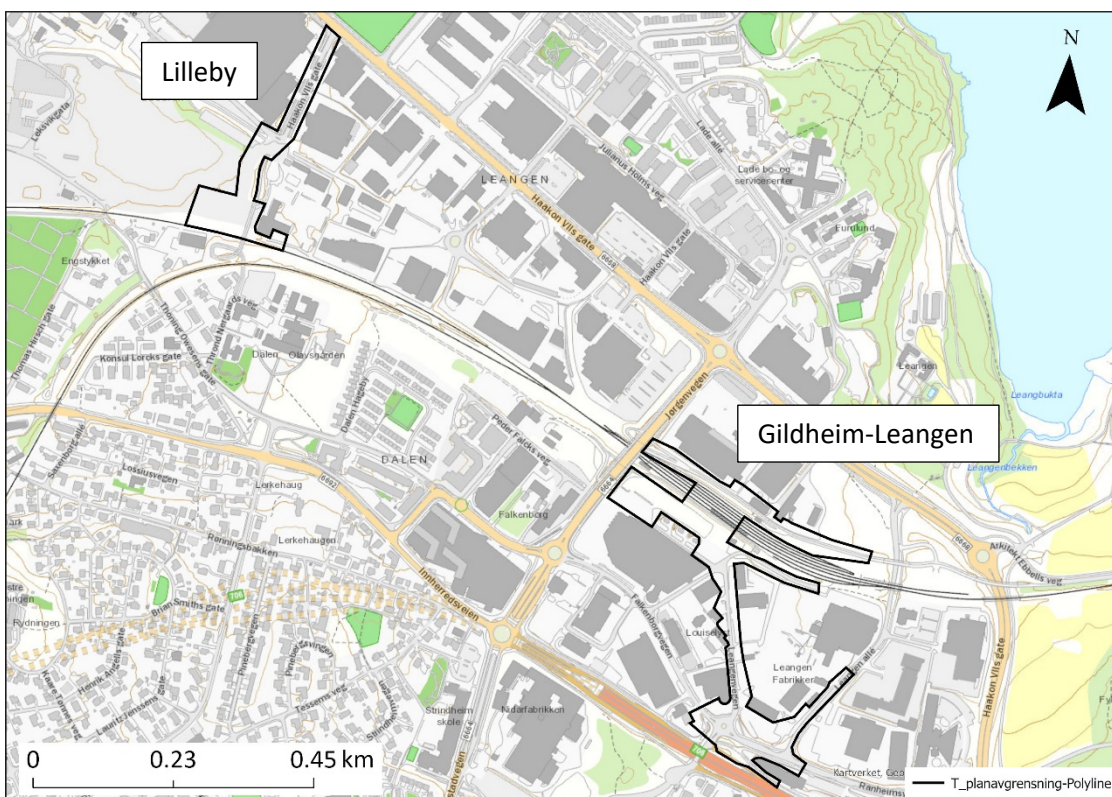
Lilleby

N

Haakon VIIs gate
Leksvikgata
LEANGEN
Julianus Holms veg
Lade alle
Lade bo- og servicesenter
Haakon VIIs gate
Haakon VIIs gate
Furulund
Engstykket
Thomas Hirsch gate
Thomas Owesens gate
Throndi Nergaards veg
Konsul Lorcks gate
Dalen
Olavsgården
Dalen Hageby
Jørgenvegen
Leangen
Leangbukta
Gildheim-Leangen
Peder Falcks veg
Sørenborg alle
DALEN
Lossiusvegen
Lerkehaug
Falkenborg
Leangenbekken
Lerkehaugen
Rønningsbakken
Arkitekt Ebbells veg
Brian Smiths gate
Rydningen
Innherredsveien
Falkenborgvegen
Louisenlyst
Leangen
Fabrikker
Henrik Angells gate
Lauritz Jenssens gate
Tesssems veg
Strindheim skole
Nidarfabrikken
Kartverket, Geo
Ranheimsveien
0
0.23
0.45 km
T_planavgrensning-Polyline